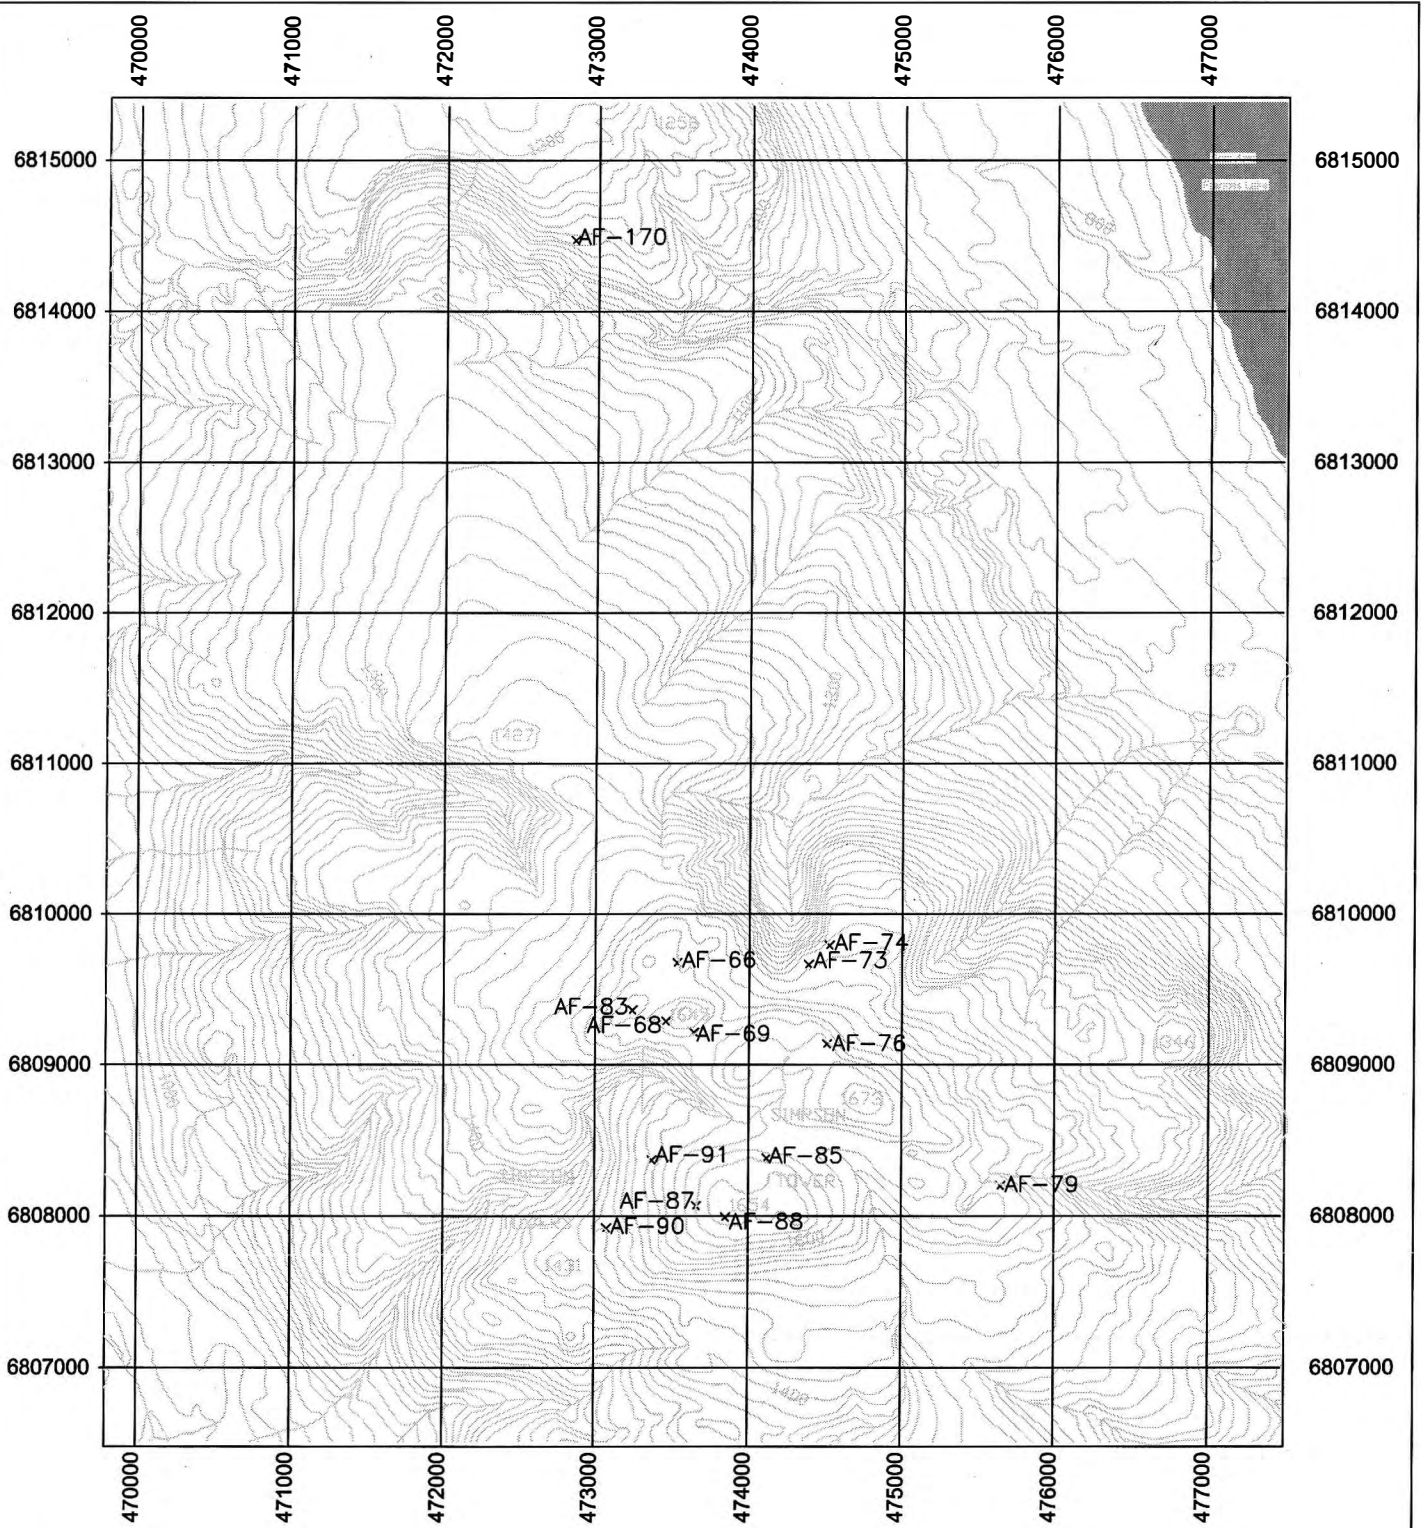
470000
471000
472000
473000
474000
475000
476000
477000

6815000
6814000
6813000
6812000
6811000
6810000
6809000
6808000
6807000

6815000
6814000
6813000
6812000
6811000
6810000
6809000
6808000
6807000

AF-170
AF-74
AF-66
AF-73
AF-83
AF-68
AF-69
AF-76
AF-91
AF-85
AF-79
AF-87
AF-90
AF-88

SIMPSEN
TOWER

470000
471000
472000
473000
474000
475000
476000
477000